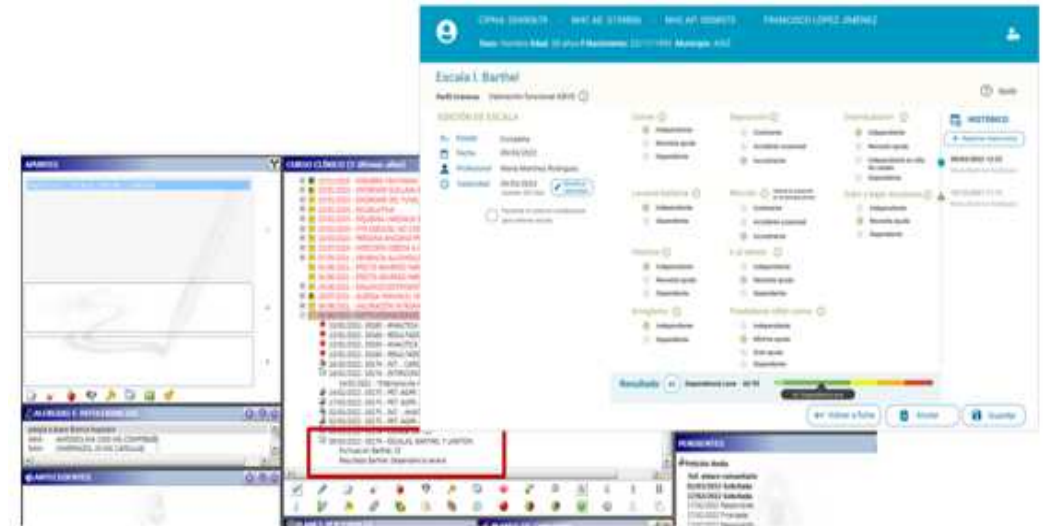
CIPNA: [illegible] NHC AE: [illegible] NHC AP: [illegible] FRANCISCO LÓPEZ JIMÉNEZ

Sexo: Hombre Edad: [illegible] F.Nacimiento: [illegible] Municipio: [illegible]

Escala I. Barthel

Perfil Invasivo: Valoración funcional ABVD

EDICIÓN DE ESCALA

Estado: Completa
Fecha: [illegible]
Profesional: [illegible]
Validez: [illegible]

Comer
Independiente
Necesita ayuda
Dependiente

Deposición
Continente
Accidente ocasional
Incontinente

Deambulación
Independiente
Necesita ayuda
Independiente en silla de ruedas
Dependiente

HISTÓRICO

Lavarse (baño)
Independiente
Dependiente

Micción
Continente
Accidente ocasional
Incontinente

Subir y bajar escaleras
Independiente
Necesita ayuda
Dependiente

Vestirse
Independiente
Necesita ayuda
Dependiente

Ir al retrete
Independiente
Necesita ayuda
Dependiente

Arreglarse
Independiente
Dependiente

Trasladarse sillón-cama
Independiente
Mínima ayuda
Gran ayuda
Dependiente

Resultado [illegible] Dependencia Leve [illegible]

Volver a fecha Enviar Guardar

APUNTES

CURSO CLÍNICO

ALERGIAS E INTOLERANCIAS

ANTECEDENTES

09/03/2022 - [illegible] - ESCALAS, BARTHEL Y LAWTON
Puntuación Barthel: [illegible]
Resultado Barthel: Dependencia severa

PENDIENTES

Petición Analítica